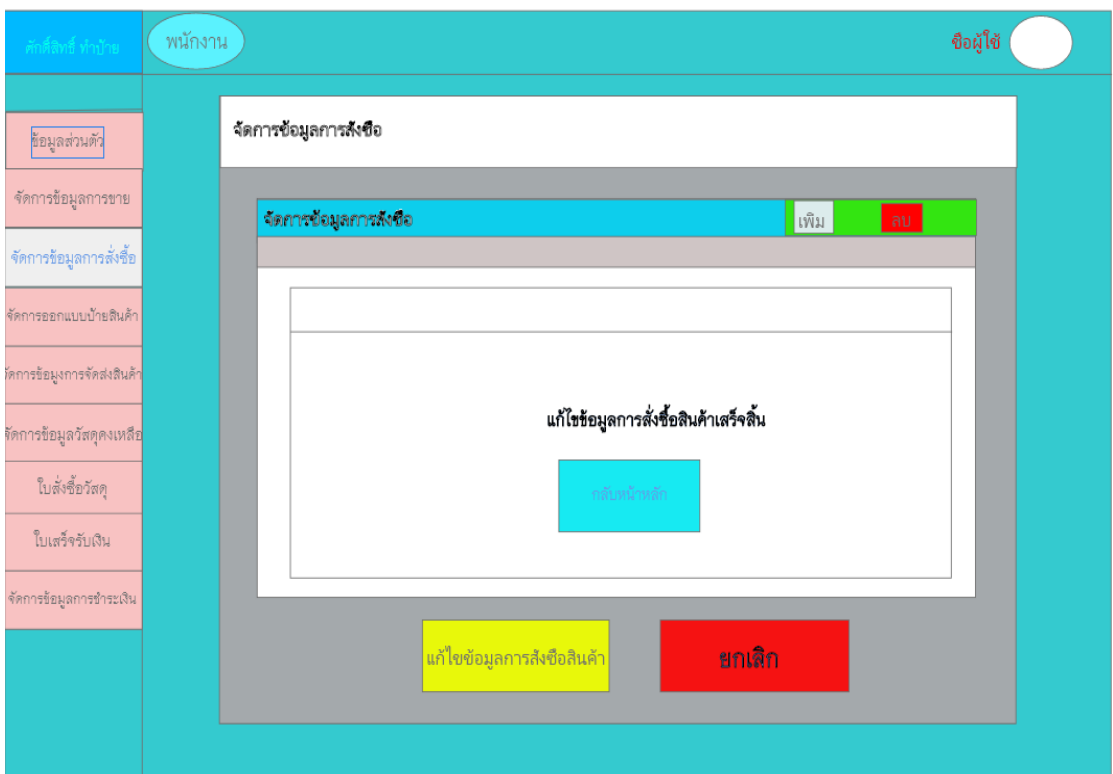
ศักดิ์สิทธิ์ ทำป้าย

พนักงาน

ชื่อผู้ใช้

ข้อมูลส่วนตัว

จัดการข้อมูลการขาย

จัดการข้อมูลการสั่งซื้อ

จัดการออกแบบป้ายสินค้า

จัดการข้อมูงการจัดส่งสินค้า

จัดการข้อมูลวัสดุคงเหลือ

ใบสั่งซื้อวัสดุ

ใบเสร็จรับเงิน

จัดการข้อมูลการชำระเงิน

จัดการข้อมูลการสั่งซื้อ

จัดการข้อมูลการสั่งซื้อ

เพิ่ม

ลบ

แก้ไขข้อมูลการสั่งซื้อสินค้าเสร็จสิ้น

กลับหน้าหลัก

แก้ไขข้อมูลการสั่งซื้อสินค้า

ยกเลิก